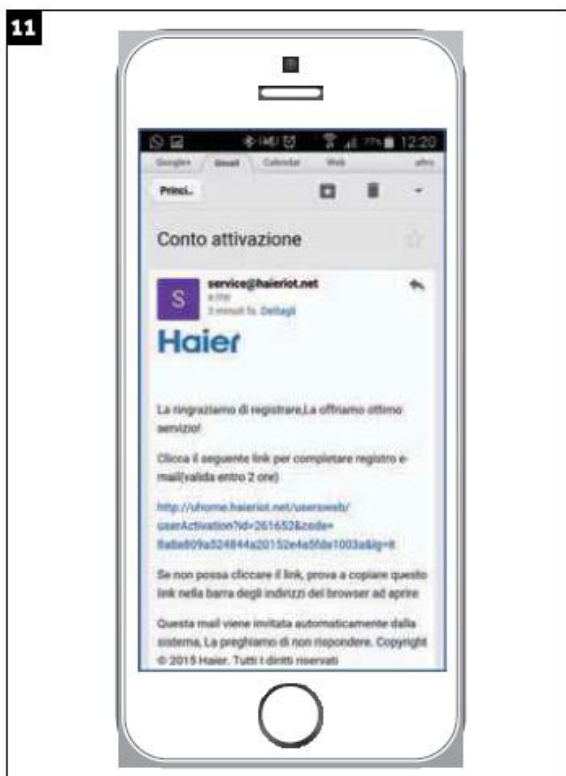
11

12:20

Google+ Gmail Calendar Web altro

Princi..

Conto attivazione

S service@haieriot.net
a me
3 minuti fa Dettagli

Haier

La ringraziamo di registrare,La offriamo ottimo servizio!

Clicca il seguente link per completare registro e-mail(valida entro 2 ore)

http://uhome.haieriot.net/usersweb/userActivation?id=261652&code=8a8a809a524844a20152e4a5fda1003a&lg=it

Se non possa cliccare il link, prova a copiare questo link nella barra degli indirizzi del browser ad aprire

Questa mail viene invitata automaticamente dalla sistema, La preghiamo di non rispondere. Copyright © 2015 Haier. Tutti i diritti riservati